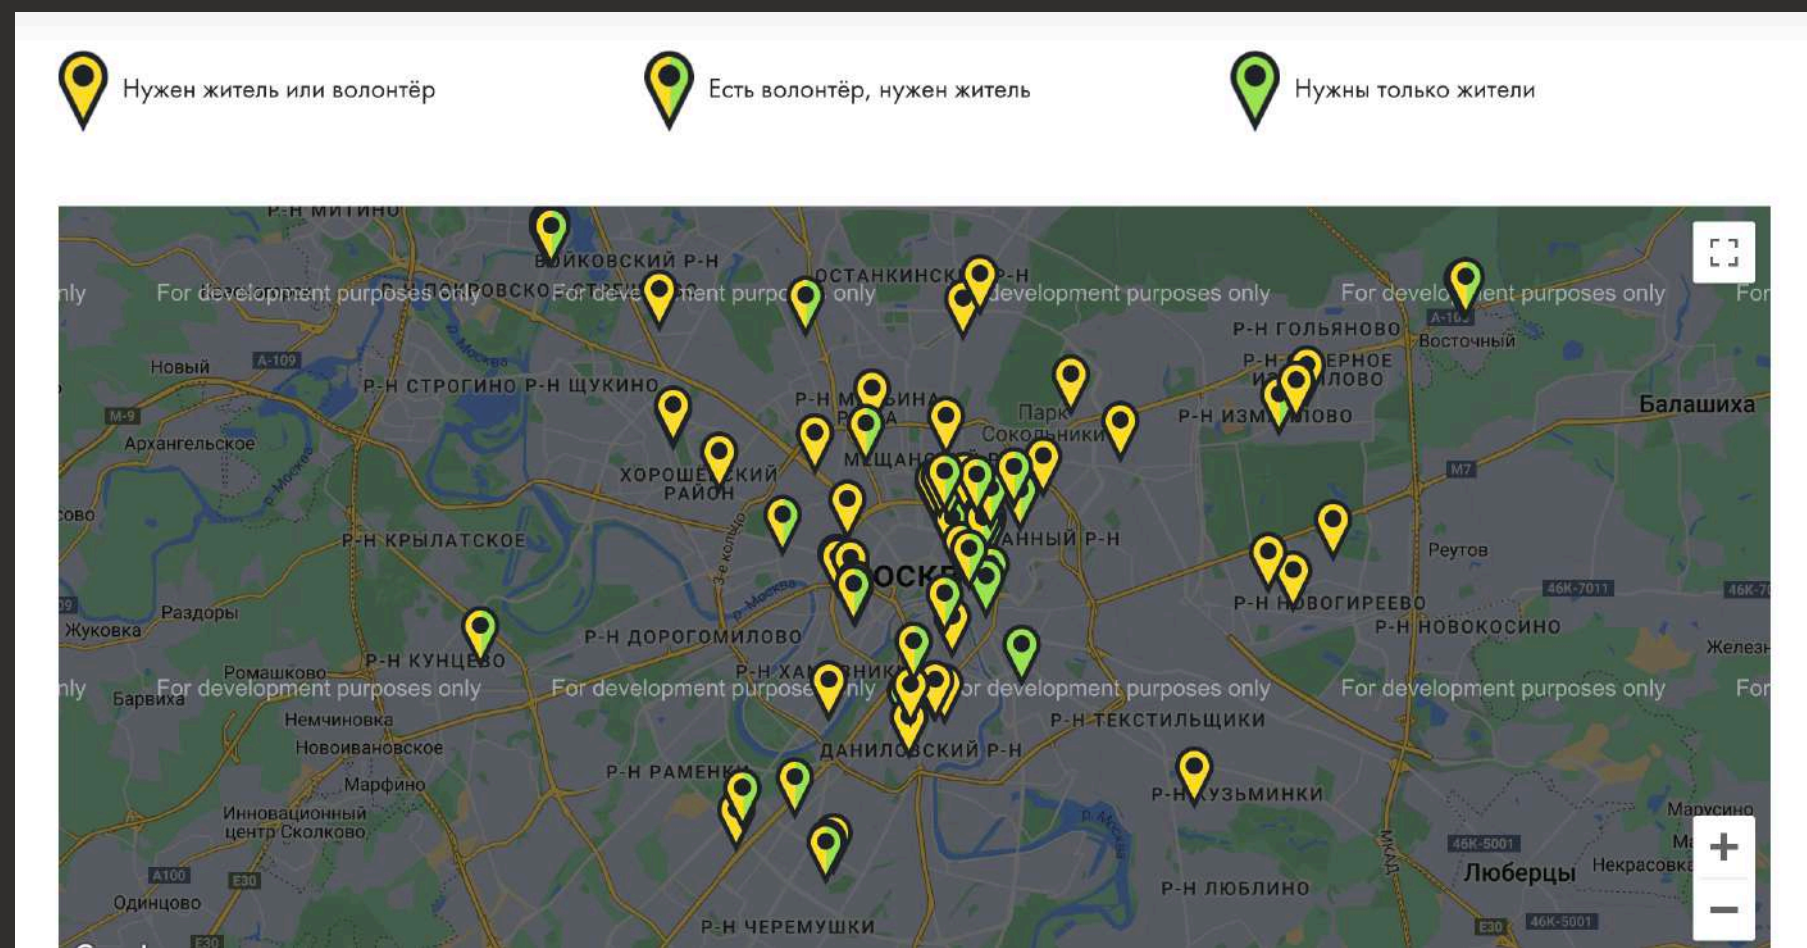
Нужен житель или волонтёр

Есть волонтёр, нужен житель

Нужны только жители

Р-Н МИТИНО
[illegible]ЙКОВСКИЙ Р-Н
ОСТАНКИНСК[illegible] Р-Н
nly For development purposes only For deve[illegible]ment purpo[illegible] only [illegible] development purposes only For develo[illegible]ent purposes only For
Р-Н ГОЛЬЯНОВО
Восточный
Новый
Р-Н СТРОГИНО Р-Н ЩУКИНО
Р-Н М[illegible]ИНА
Парк Сокольники
Р-Н ИЗМ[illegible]ЛОВО
Балашиха
Архангельское
ХОРОШЕ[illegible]КИЙ РАЙОН
МЕЩАН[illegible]
Р-Н КРЫЛАТСКОЕ
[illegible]АННЫЙ Р-Н
Реутов
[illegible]ОСК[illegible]
Р-Н Н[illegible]ВОГИРЕЕВО
Раздоры
Жуковка
Р-Н НОВОКОСИНО
Р-Н ДОРОГОМИЛОВО
Р-Н КУНЦЕВО
Ромашково
Р-Н ХА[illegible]НИК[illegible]
Барвиха
nly For development purposes only For development purpose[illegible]nly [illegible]or development purposes only For development purposes only For
Немчиновка
Р-Н ТЕКСТИЛЬЩИКИ
Новоивановское
ДАНИЛОВСКИЙ Р-Н
Р-Н РАМЕНКИ
Марфино
Р-Н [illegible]УЗЬМИНКИ
Инновационный центр Сколково
Марусино
Люберцы
Некрасовка
Р-Н ЛЮБЛИНО
Одинцово
Р-Н ЧЕРЕМУШКИ
Железн
+
−